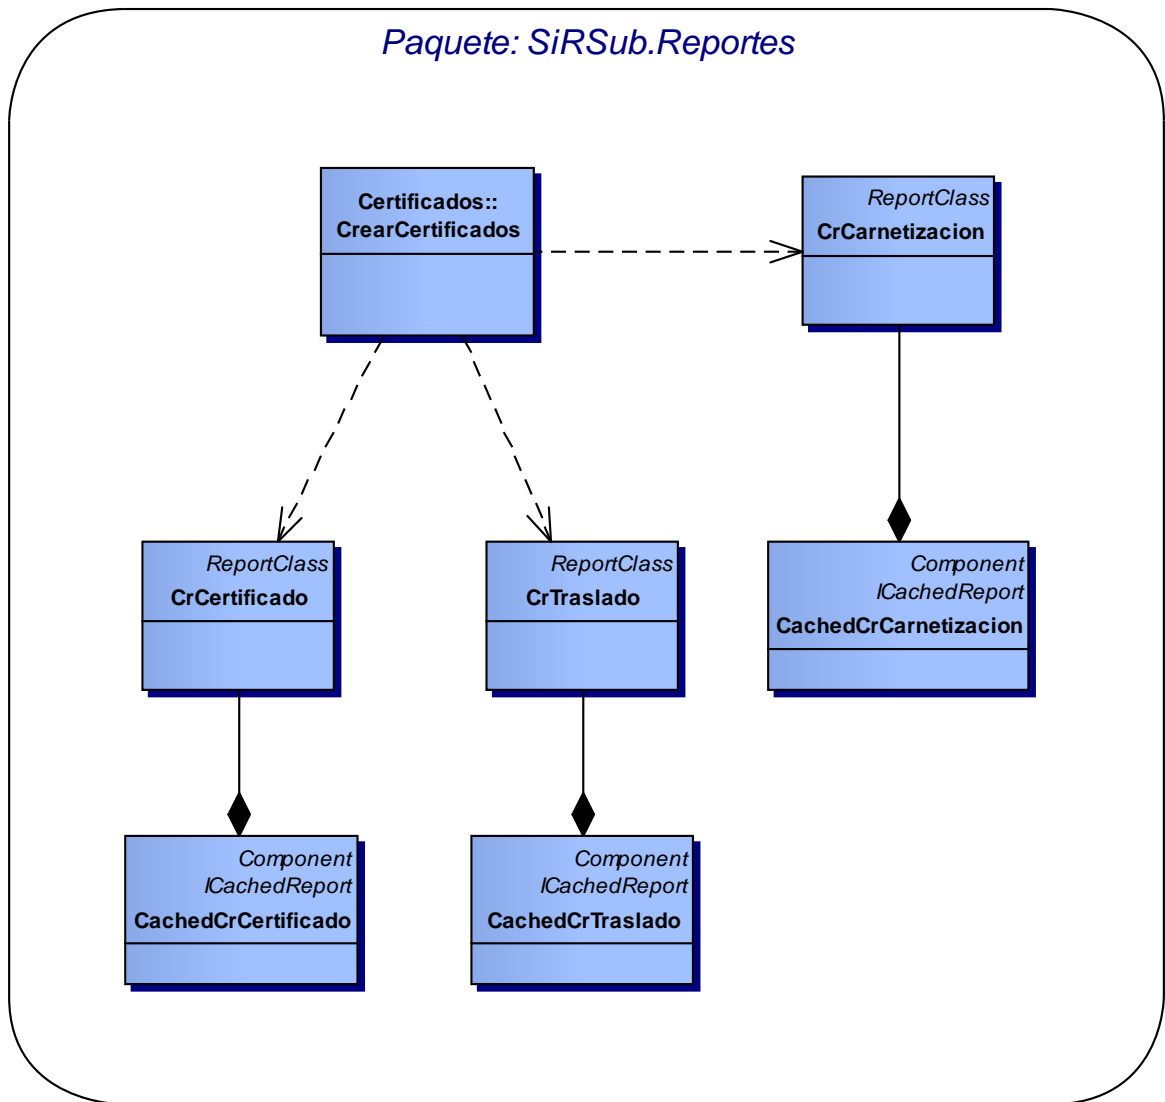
Paquete: SiRSub.Reportes

Certificados::
CrearCertificados

ReportClass
CrCarnetizacion

ReportClass
CrCertificado

ReportClass
CrTraslado

Component
ICachedReport
CachedCrCarnetizacion

Component
ICachedReport
CachedCrCertificado

Component
ICachedReport
CachedCrTraslado